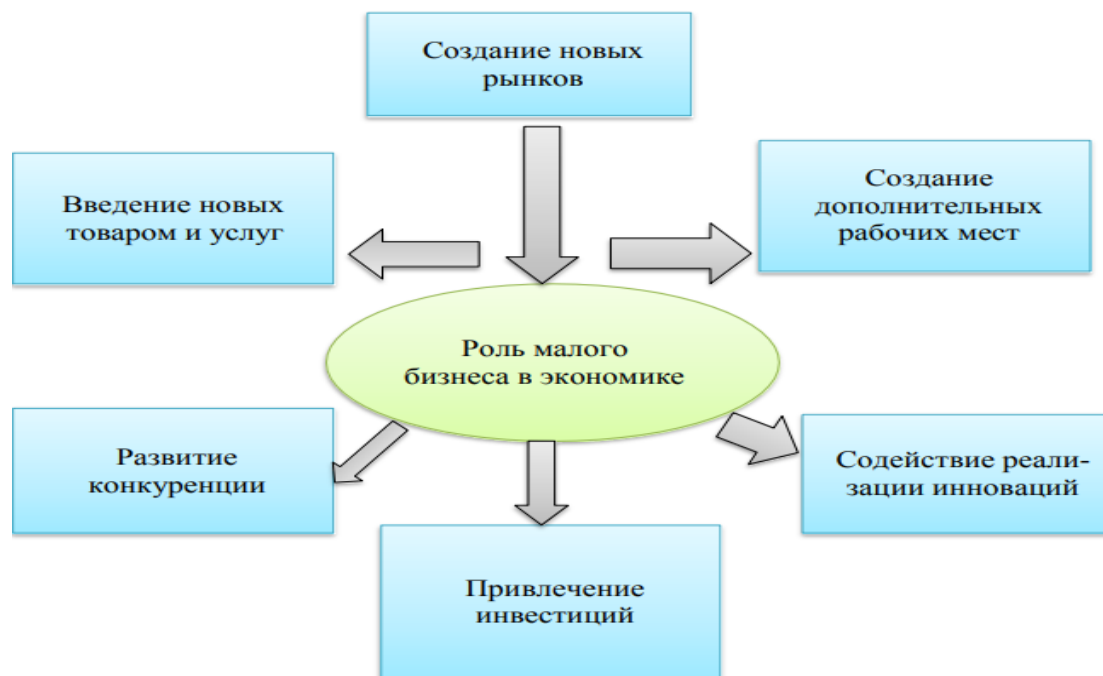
Создание новых рынков

Введение новых товаром и услуг

Создание дополнительных рабочих мест

Роль малого бизнеса в экономике

Развитие конкуренции

Содействие реализации инноваций

Привлечение инвестиций